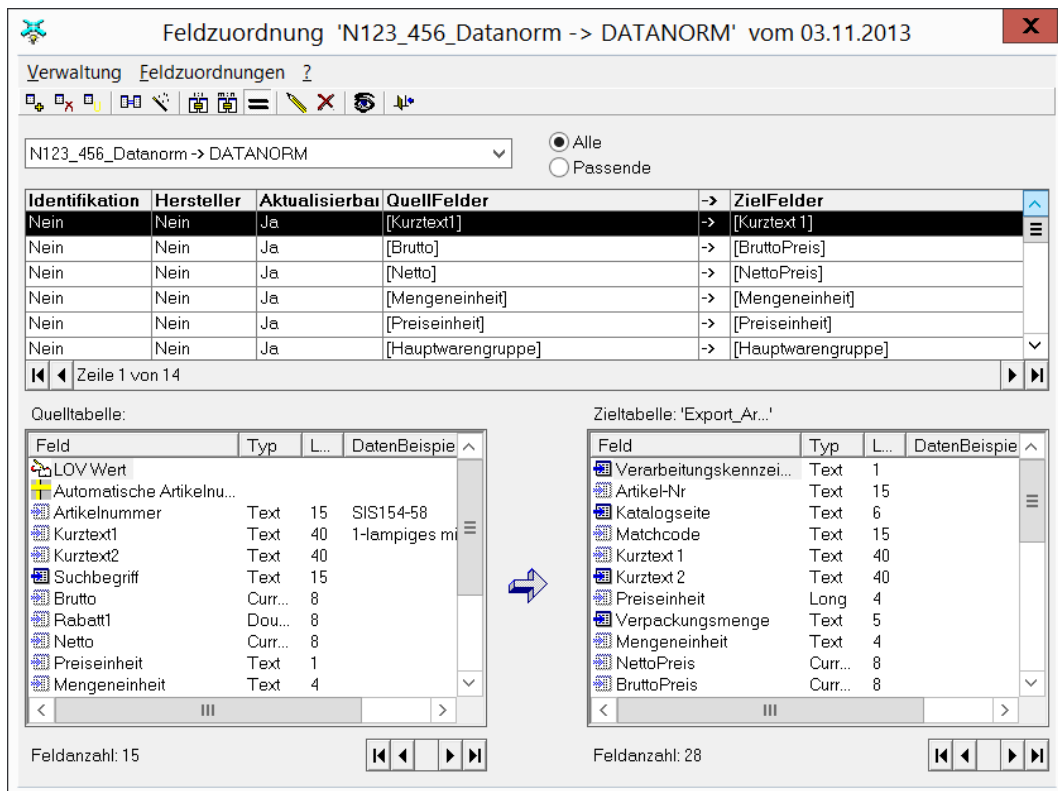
Feldzuordnung 'N123_456_Datanorm -> DATANORM' vom 03.11.2013

Verwaltung Feldzuordnungen ?

N123_456_Datanorm -> DATANORM

Alle
Passende

| Identifikation | Hersteller | Aktualisierbar | QuellFelder | -> | ZielFelder |
|---|---|---|---|---|---|
| Nein | Nein | Ja | [Kurztext1] | -> | [Kurztext 1] |
| Nein | Nein | Ja | [Brutto] | -> | [BruttoPreis] |
| Nein | Nein | Ja | [Netto] | -> | [NettoPreis] |
| Nein | Nein | Ja | [Mengeneinheit] | -> | [Mengeneinheit] |
| Nein | Nein | Ja | [Preiseinheit] | -> | [Preiseinheit] |
| Nein | Nein | Ja | [Hauptwarengruppe] | -> | [Hauptwarengruppe] |

Zeile 1 von 14

Quelltabelle:

| Feld | Typ | L... | DatenBeispie |
|---|---|---|---|
| LOV Wert | | | |
| Automatische Artikelnu... | | | |
| Artikelnummer | Text | 15 | SIS154-58 |
| Kurztext1 | Text | 40 | 1-lampiges mi |
| Kurztext2 | Text | 40 | |
| Suchbegriff | Text | 15 | |
| Brutto | Curr... | 8 | |
| Rabatt1 | Dou... | 8 | |
| Netto | Curr... | 8 | |
| Preiseinheit | Text | 1 | |
| Mengeneinheit | Text | 4 | |

Feldanzahl: 15

Zieltabelle: 'Export_Ar...'

| Feld | Typ | L... | DatenBeispie |
|---|---|---|---|
| Verarbeitungskennzei... | Text | 1 | |
| Artikel-Nr | Text | 15 | |
| Katalogseite | Text | 6 | |
| Matchcode | Text | 15 | |
| Kurztext 1 | Text | 40 | |
| Kurztext 2 | Text | 40 | |
| Preiseinheit | Long | 4 | |
| Verpackungsmenge | Text | 5 | |
| Mengeneinheit | Text | 4 | |
| NettoPreis | Curr... | 8 | |
| BruttoPreis | Curr... | 8 | |

Feldanzahl: 28